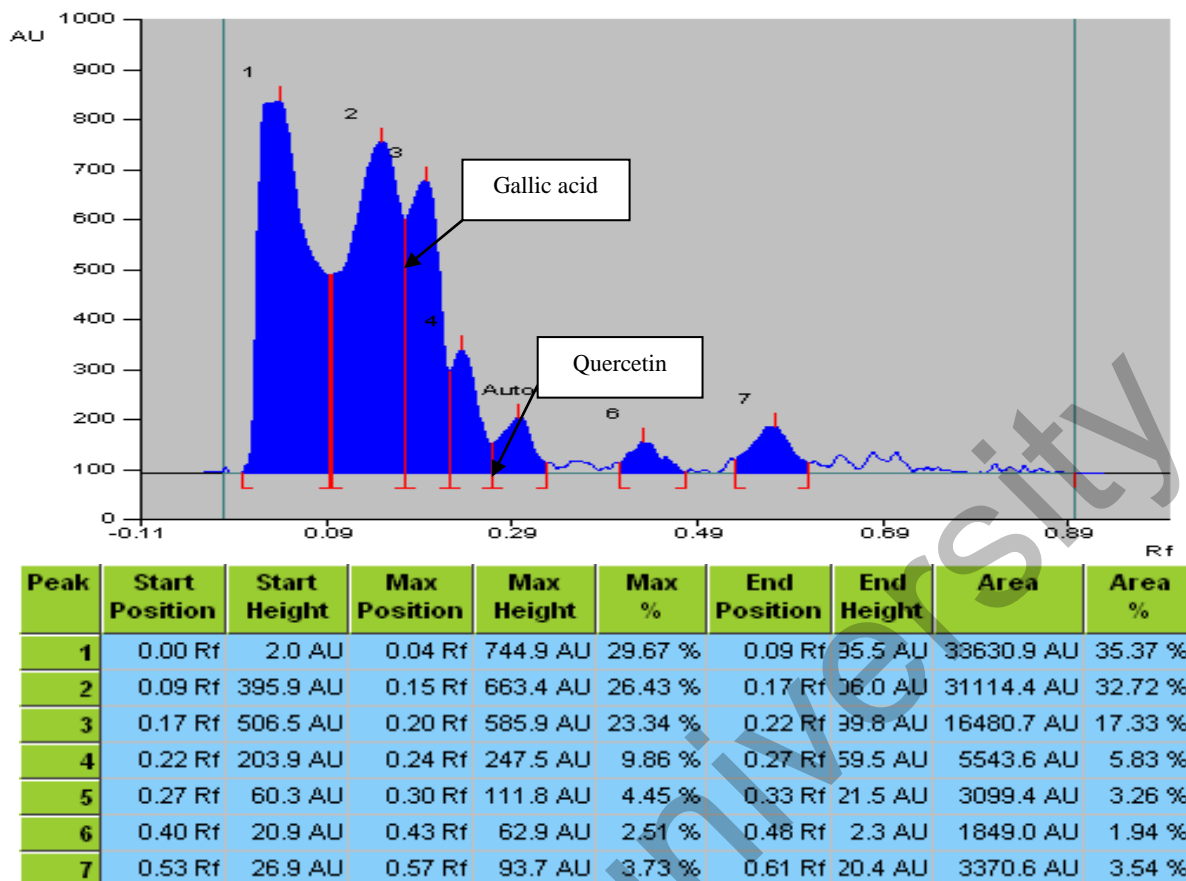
AU 1000 900 800 700 600 500 400 300 200 100 0

1 2 3 4 Auto 6 7

Gallic acid

Quercetin

-0.11 0.09 0.29 0.49 0.69 0.89 Rf

| Peak | Start Position | Start Height | Max Position | Max Height | Max % | End Position | End Height | Area | Area % |
|---|---|---|---|---|---|---|---|---|---|
| 1 | 0.00 Rf | 2.0 AU | 0.04 Rf | 744.9 AU | 29.67 % | 0.09 Rf | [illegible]95.5 AU | 33630.9 AU | 35.37 % |
| 2 | 0.09 Rf | 395.9 AU | 0.15 Rf | 663.4 AU | 26.43 % | 0.17 Rf | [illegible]06.0 AU | 31114.4 AU | 32.72 % |
| 3 | 0.17 Rf | 506.5 AU | 0.20 Rf | 585.9 AU | 23.34 % | 0.22 Rf | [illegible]39.8 AU | 16480.7 AU | 17.33 % |
| 4 | 0.22 Rf | 203.9 AU | 0.24 Rf | 247.5 AU | 9.86 % | 0.27 Rf | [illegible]59.5 AU | 5543.6 AU | 5.83 % |
| 5 | 0.27 Rf | 60.3 AU | 0.30 Rf | 111.8 AU | 4.45 % | 0.33 Rf | 21.5 AU | 3099.4 AU | 3.26 % |
| 6 | 0.40 Rf | 20.9 AU | 0.43 Rf | 62.9 AU | 2.51 % | 0.48 Rf | 2.3 AU | 1849.0 AU | 1.94 % |
| 7 | 0.53 Rf | 26.9 AU | 0.57 Rf | 93.7 AU | 3.73 % | 0.61 Rf | 20.4 AU | 3370.6 AU | 3.54 % |

University